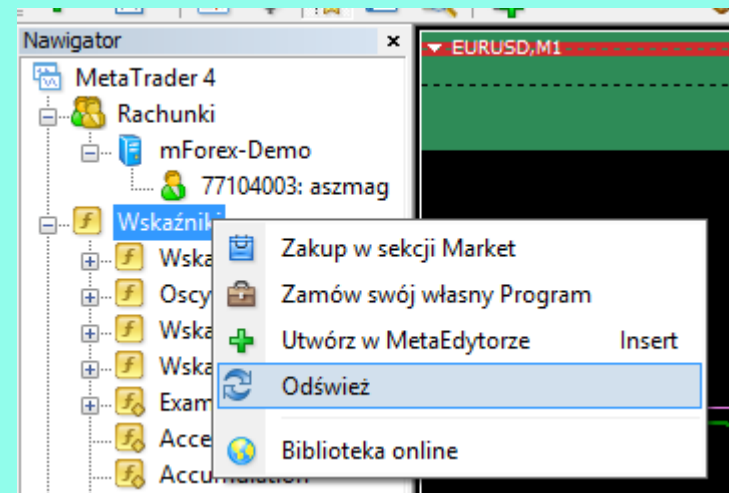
Nawigator
MetaTrader 4
Rachunki
mForex-Demo
77104003: aszmag
Wskaźniki
Wska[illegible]
Oscy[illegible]
Wska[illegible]
Wska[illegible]
Exam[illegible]
Acce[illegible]
Accumulation
EURUSD,M1
Zakup w sekcji Market
Zamów swój własny Program
Utwórz w MetaEdytorze Insert
Odśwież
Biblioteka online